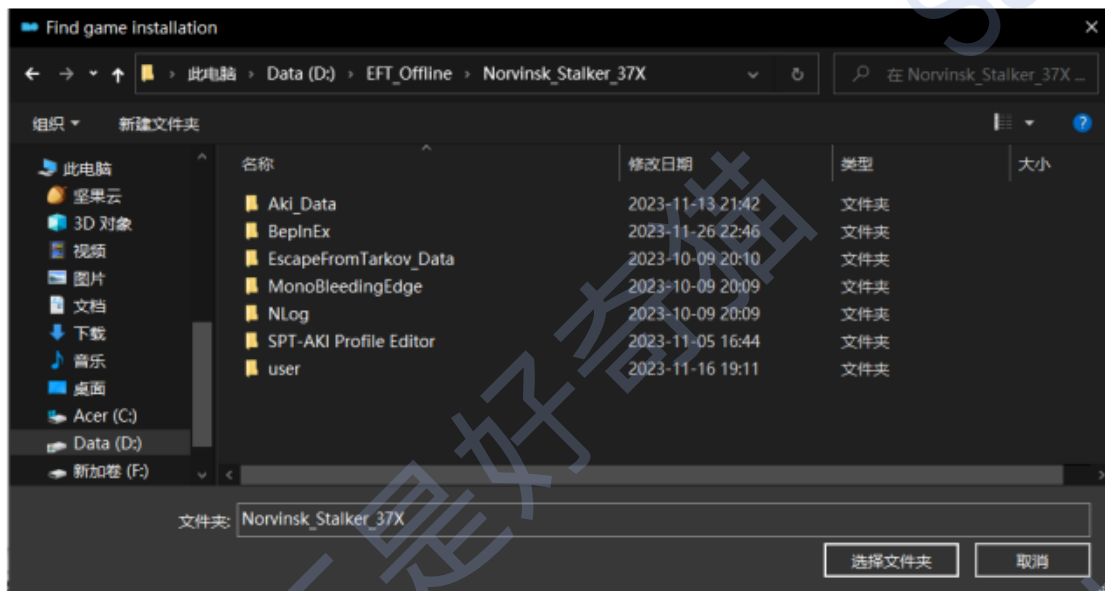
Find game installation

此电脑 › Data (D:) › EFT_Offline › Norvinsk_Stalker_37X

在 Norvinsk_Stalker_37X ...

组织 ▾ 新建文件夹

此电脑
坚果云
3D 对象
视频
图片
文档
下载
音乐
桌面
Acer (C:)
Data (D:)
新加卷 (F:)

| 名称 | 修改日期 | 类型 | 大小 |
|---|---|---|---|
| Aki_Data | 2023-11-13 21:42 | 文件夹 | |
| BepInEx | 2023-11-26 22:46 | 文件夹 | |
| EscapeFromTarkov_Data | 2023-10-09 20:10 | 文件夹 | |
| MonoBleedingEdge | 2023-10-09 20:09 | 文件夹 | |
| NLog | 2023-10-09 20:09 | 文件夹 | |
| SPT-AKI Profile Editor | 2023-11-05 16:44 | 文件夹 | |
| user | 2023-11-16 19:11 | 文件夹 | |

文件夹: Norvinsk_Stalker_37X

选择文件夹 取消

是好奇猫